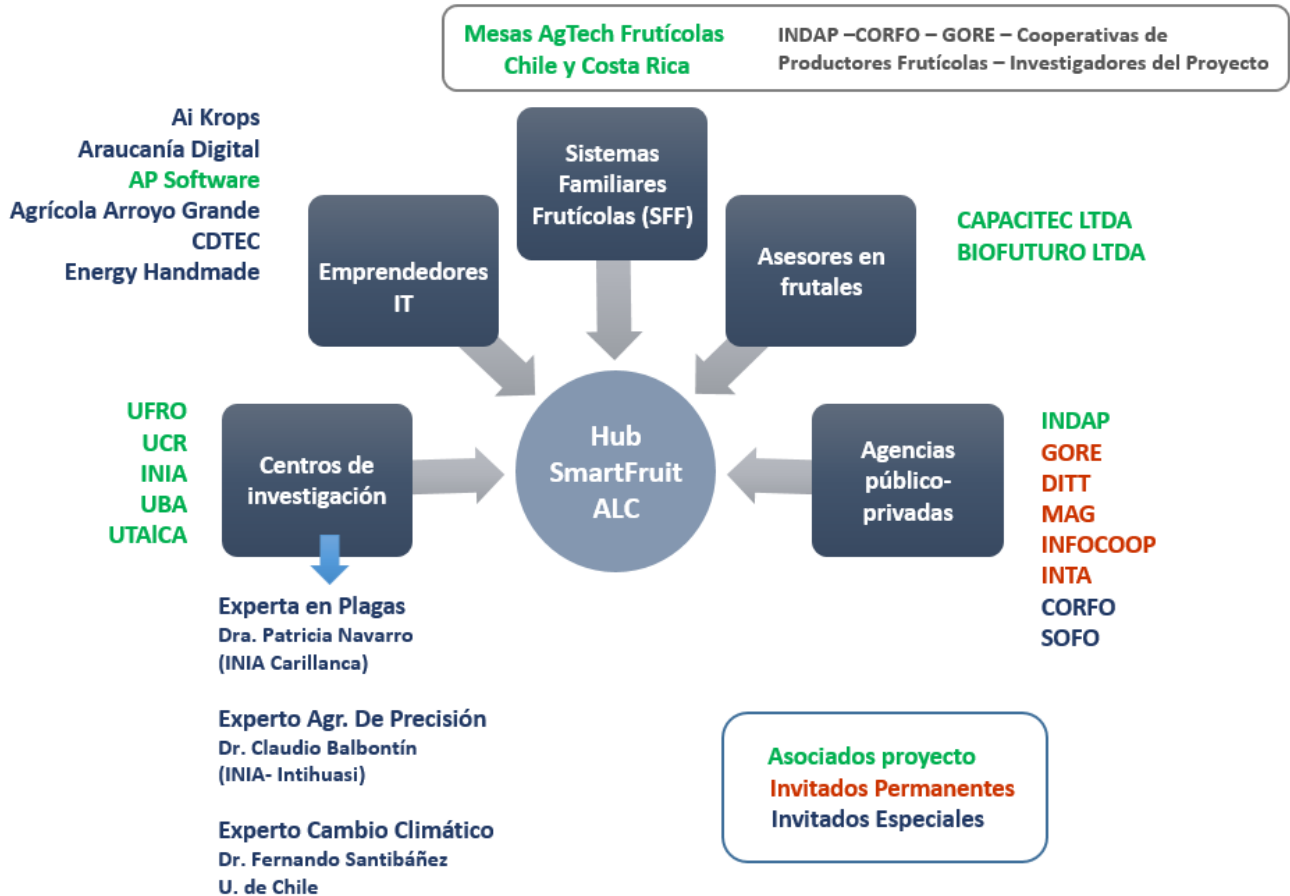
Mesas AgTech Frutícolas Chile y Costa Rica

INDAP –CORFO – GORE – Cooperativas de Productores Frutícolas – Investigadores del Proyecto

Ai Krops
Araucanía Digital
AP Software
Agrícola Arroyo Grande
CDTEC
Energy Handmade

Sistemas Familiares Frutícolas (SFF)

Emprendedores IT

Asesores en frutales

CAPACITEC LTDA
BIOFUTURO LTDA

UFRO
UCR
INIA
UBA
UTAICA

Centros de investigación

Hub SmartFruit ALC

Agencias público-privadas

INDAP
GORE
DITT
MAG
INFOCOOP
INTA
CORFO
SOFO

Experta en Plagas
Dra. Patricia Navarro
(INIA Carillanca)

Experto Agr. De Precisión
Dr. Claudio Balbontín
(INIA- Intihuasi)

Experto Cambio Climático
Dr. Fernando Santibáñez
U. de Chile

Asociados proyecto
Invitados Permanentes
Invitados Especiales